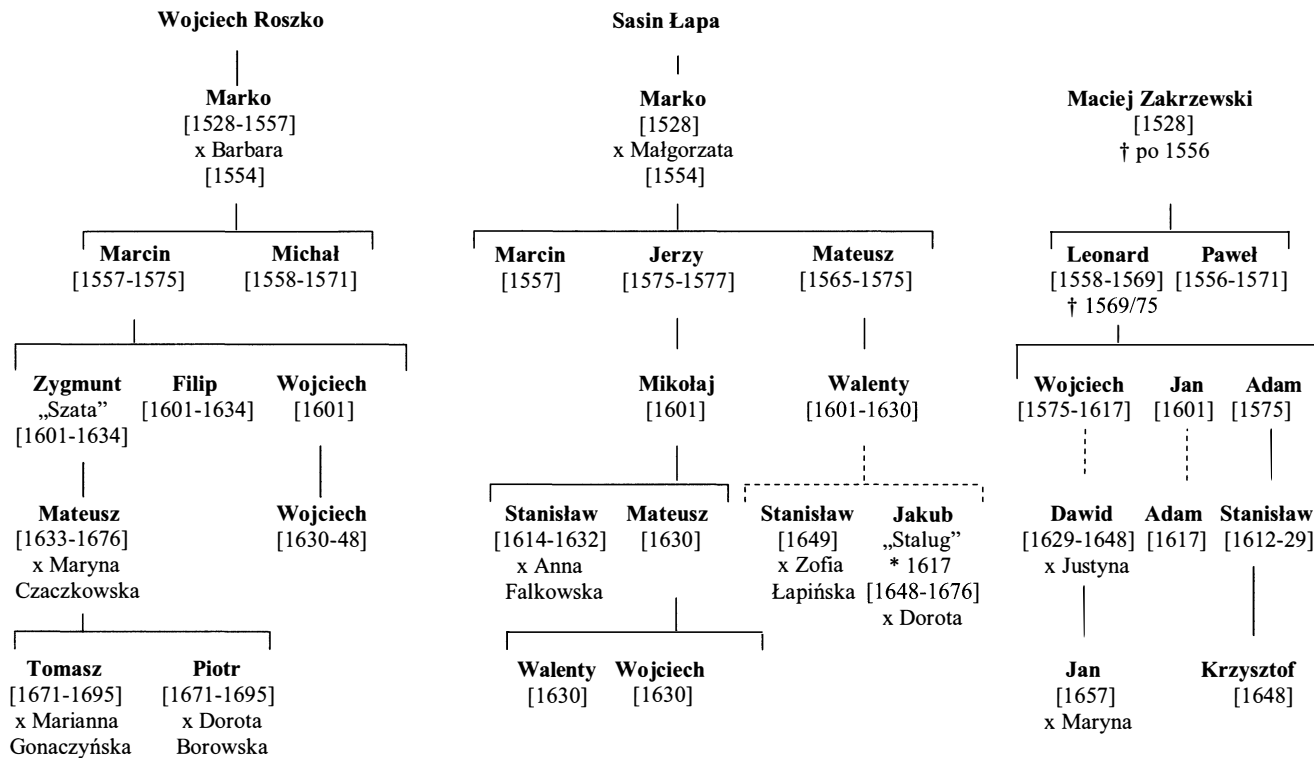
Wojciech Roszko

Marko
[1528-1557]
x Barbara
[1554]

Marcin
[1557-1575]

Michał
[1558-1571]

Zygmunt
„Szata"
[1601-1634]

Filip
[1601-1634]

Wojciech
[1601]

Mateusz
[1633-1676]
x Maryna Czaczkowska

Wojciech
[1630-48]

Tomasz
[1671-1695]
x Marianna Gonaczyńska

Piotr
[1671-1695]
x Dorota Borowska

Sasin Łapa

Marko
[1528]
x Małgorzata
[1554]

Marcin
[1557]

Jerzy
[1575-1577]

Mateusz
[1565-1575]

Mikołaj
[1601]

Walenty
[1601-1630]

Stanisław
[1614-1632]
x Anna Falkowska

Mateusz
[1630]

Stanisław
[1649]
x Zofia Łapińska

Jakub
„Stalug"
* 1617
[1648-1676]
x Dorota

Walenty
[1630]

Wojciech
[1630]

Maciej Zakrzewski
[1528]
† po 1556

Leonard
[1558-1569]
† 1569/75

Paweł
[1556-1571]

Wojciech
[1575-1617]

Jan
[1601]

Adam
[1575]

Dawid
[1629-1648]
x Justyna

Adam
[1617]

Stanisław
[1612-29]

Jan
[1657]
x Maryna

Krzysztof
[1648]